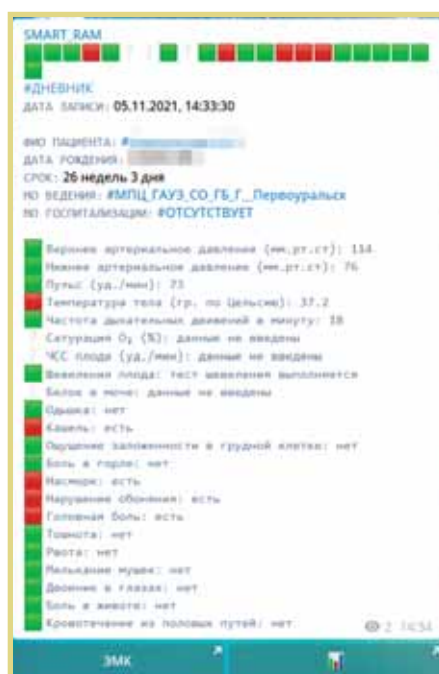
SMART_RAM

#ДНЕВНИК
ДАТА ЗАПИСИ: 05.11.2021, 14:33:30

ФИО ПАЦИЕНТА: #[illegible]
ДАТА РОЖДЕНИЯ: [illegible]
СРОК: 26 недель 3 дня
МО ВЕДЕНИЯ: #МПЦ_ГАУЗ_СО_ГБ_Г_Первоуральск
МО ГОСПИТАЛИЗАЦИИ: #ОТСУТСТВУЕТ

Верхнее артериальное давление (мм.рт.ст): 114
Нижнее артериальное давление (мм.рт.ст): 76
Пульс (уд./мин): 73
Температура тела (гр. по Цельсию): 37.2
Частота дыхательных движений в минуту: 18
Сатурация $O_2$ (%): данные не введены
ЧСС плода (уд./мин): данные не введены
Шевеления плода: тест шевеления выполняется
Белок в моче: данные не введены
Одышка: нет
Кашель: есть
Ощущение заложенности в грудной клетке: нет
Боль в горле: нет
Насморк: есть
Нарушение обоняния: есть
Головная боль: есть
Тошнота: нет
Рвота: нет
Мелькание мушек: нет
Двоение в глазах: нет
Боль в животе: нет
Кровотечение из половых путей: нет
2 14:34

ЭМК